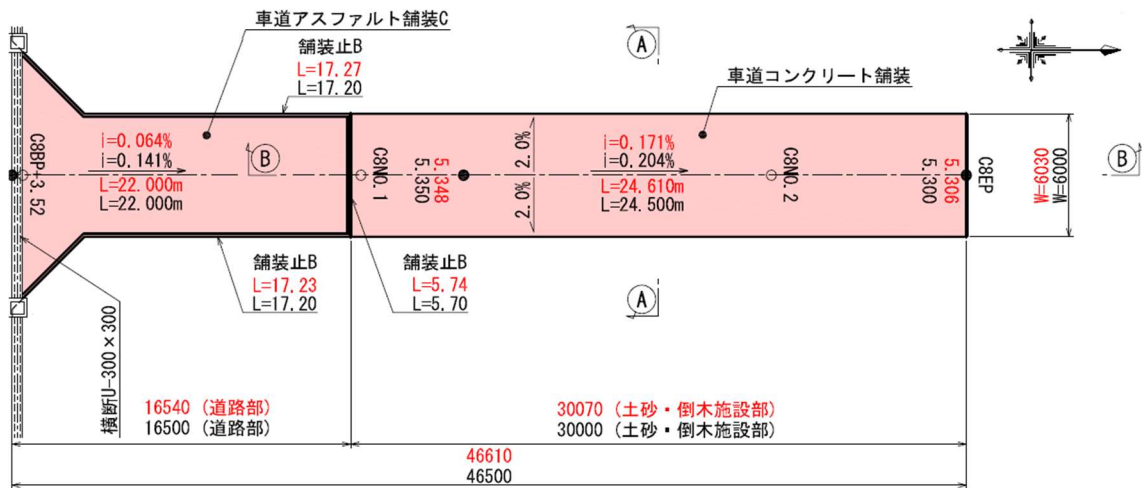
車道アスファルト舗装C

舗装止B
L=17.27
L=17.20

A

車道コンクリート舗装

C8BP+3.52

i=0.064%
i=0.141%
L=22.000m
L=22.000m

B

C8NO.1
5.348
5.350

2.0%
2.0%

i=0.171%
i=0.204%
L=24.610m
L=24.500m

C8NO.2

5.306
5.300

C8EP

W=6030
W=6000

B

舗装止B
L=17.23
L=17.20

舗装止B
L=5.74
L=5.70

A

横断U-300×300

16540（道路部）
16500（道路部）

30070（土砂・倒木施設部）
30000（土砂・倒木施設部）

46610
46500